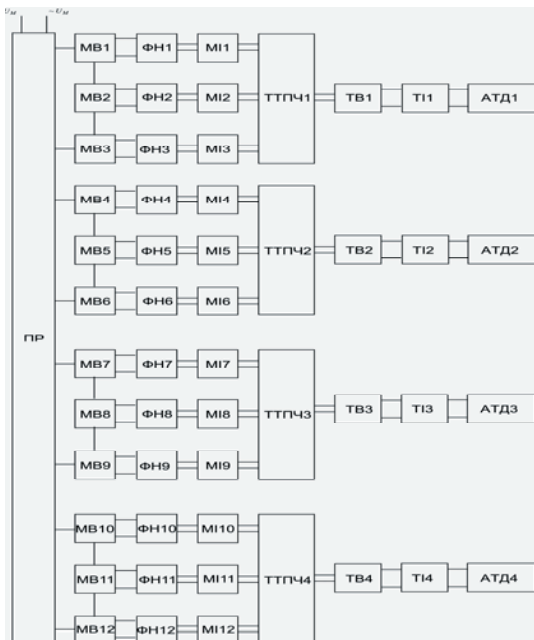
$U_м$ $\sim U_м$

ПР

МВ1 ФН1 МІ1
МВ2 ФН2 МІ2 ТТПЧ1 ТВ1 ТІ1 АТД1
МВ3 ФН3 МІ3

МВ4 ФН4 МІ4
МВ5 ФН5 МІ5 ТТПЧ2 ТВ2 ТІ2 АТД2
МВ6 ФН6 МІ6

МВ7 ФН7 МІ7
МВ8 ФН8 МІ8 ТТПЧ3 ТВ3 ТІ3 АТД3
МВ9 ФН9 МІ9

МВ10 ФН10 МІ10
МВ11 ФН11 МІ11 ТТПЧ4 ТВ4 ТІ4 АТД4
МВ12 ФН12 МІ12